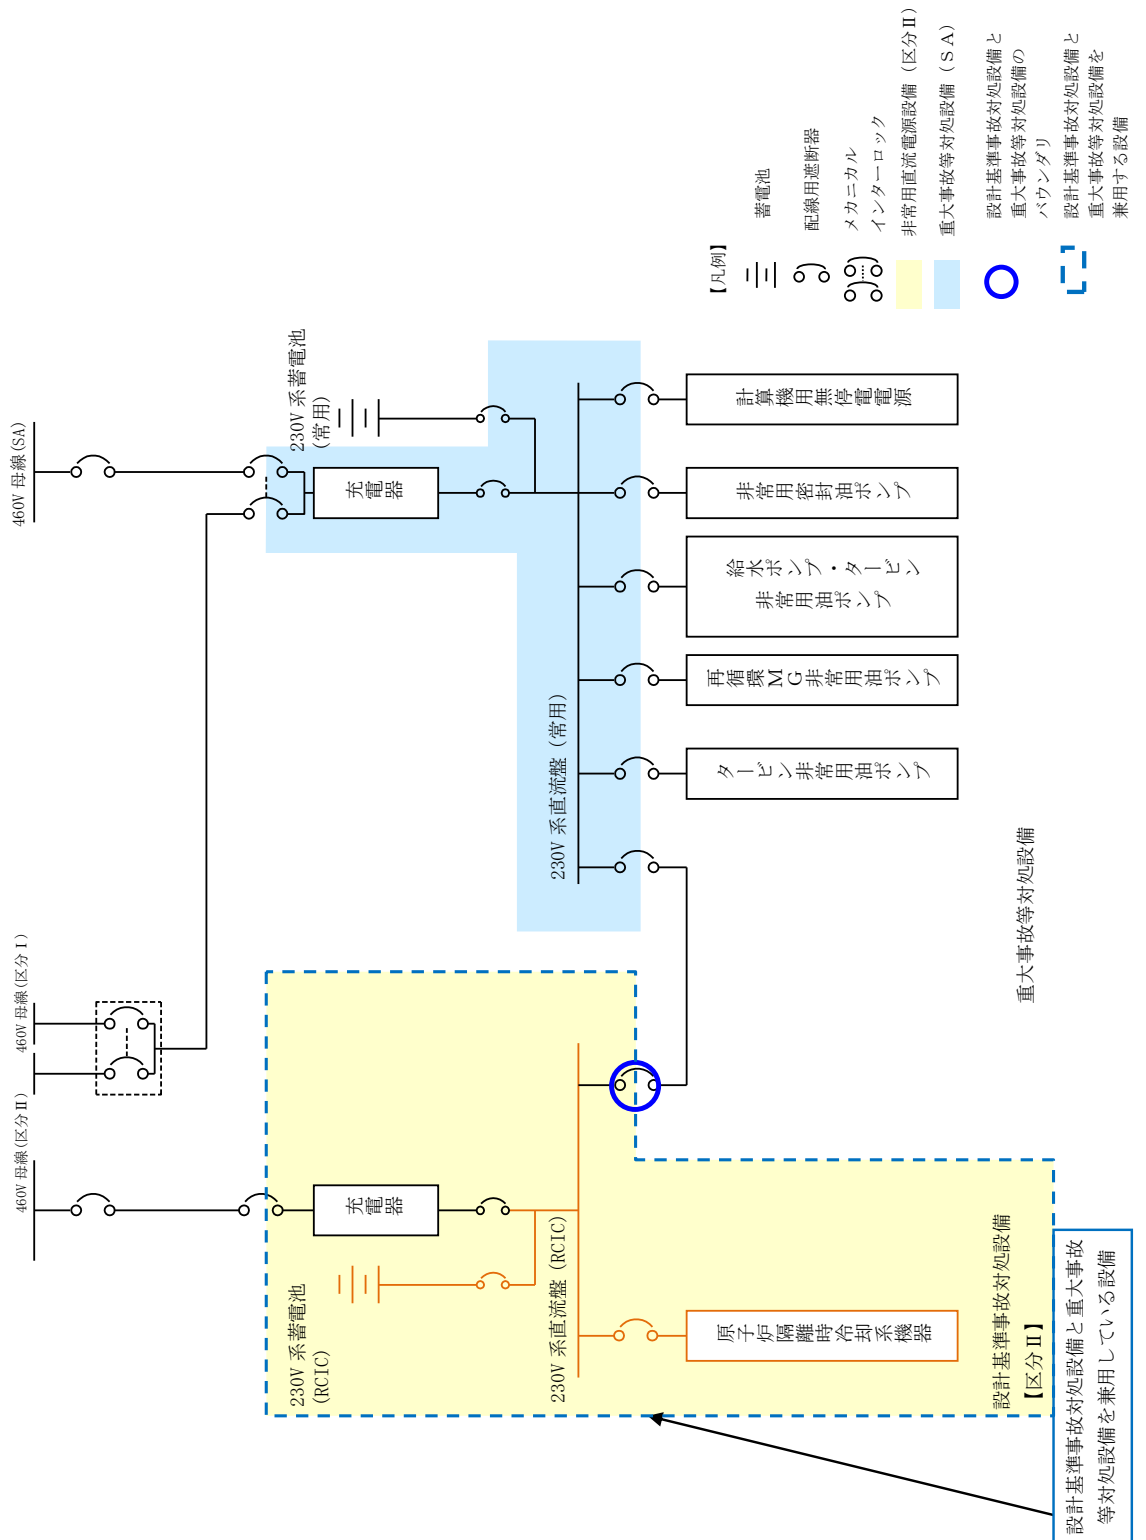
460V 母線(SA)

230V 系蓄電池（常用）

充電器

計算機用無停電電源

非常用密封油ポンプ

給水ポンプ・タービン非常用油ポンプ

再循環MG非常用油ポンプ

タービン非常用油ポンプ

230V 系直流盤（常用）

【凡例】
蓄電池
配線用遮断器
メカニカルインターロック
非常用直流電源設備（区分Ⅱ）
重大事故等対処設備（SA）
設計基準事故対処設備と重大事故等対処設備のバウンダリ
設計基準事故対処設備と重大事故等対処設備を兼用する設備

重大事故等対処設備

460V 母線(区分Ⅰ)

460V 母線(区分Ⅱ)

充電器

230V 系蓄電池(RCIC)

230V 系直流盤(RCIC)

原子炉隔離時冷却系機器

設計基準事故対処設備
【区分Ⅱ】

設計基準事故対処設備と重大事故等対処設備を兼用している設備